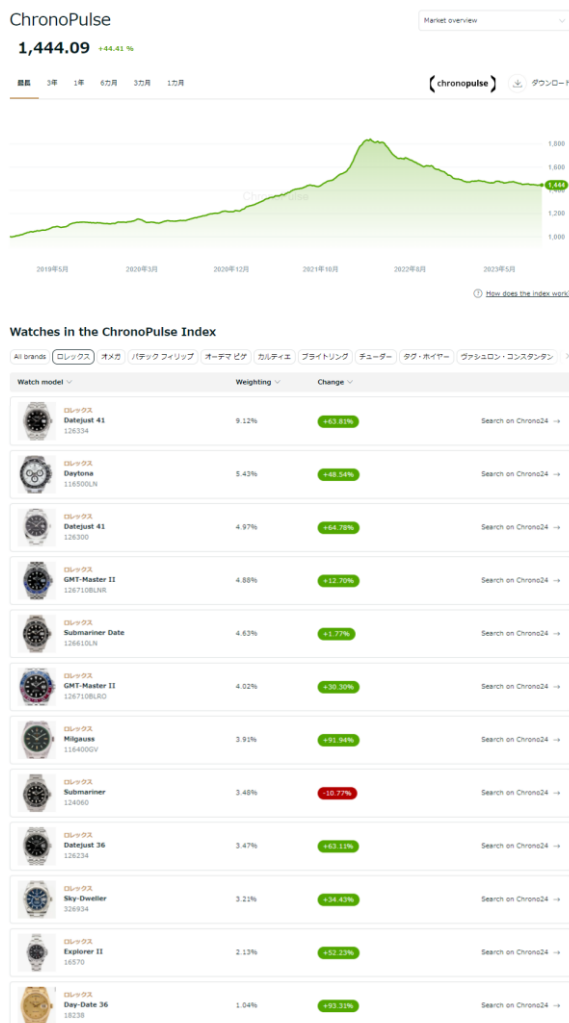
ChronoPulse

Market overview

1,444.09 +44.41 %

最長 3年 1年 6カ月 3カ月 1カ月

chronopulse

ダウンロード

1,800
1,600
1,444
1,200
1,000

2019年5月 2020年3月 2020年12月 2021年10月 2022年8月 2023年5月

How does the index work?

Watches in the ChronoPulse Index

All brands ロレックス オメガ パテック フィリップ オーデマ ピゲ カルティエ ブライトリング チューダー タグ・ホイヤー ヴァシュロン・コンスタンタン

| Watch model | Weighting | Change | |
|---|---|---|---|
| ロレックス Datejust 41 126334 | 9.12% | +63.81% | Search on Chrono24 → |
| ロレックス Daytona 116500LN | 5.43% | +48.54% | Search on Chrono24 → |
| ロレックス Datejust 41 126300 | 4.97% | +64.78% | Search on Chrono24 → |
| ロレックス GMT-Master II 126710BLNR | 4.88% | +12.70% | Search on Chrono24 → |
| ロレックス Submariner Date 126610LN | 4.63% | +1.77% | Search on Chrono24 → |
| ロレックス GMT-Master II 126710BLRO | 4.02% | +30.30% | Search on Chrono24 → |
| ロレックス Milgauss 116400GV | 3.91% | +91.94% | Search on Chrono24 → |
| ロレックス Submariner 124060 | 3.48% | -10.77% | Search on Chrono24 → |
| ロレックス Datejust 36 126234 | 3.47% | +63.11% | Search on Chrono24 → |
| ロレックス Sky-Dweller 326934 | 3.21% | +34.43% | Search on Chrono24 → |
| ロレックス Explorer II 16570 | 2.13% | +52.23% | Search on Chrono24 → |
| ロレックス Day-Date 36 18238 | 1.04% | +93.31% | Search on Chrono24 → |